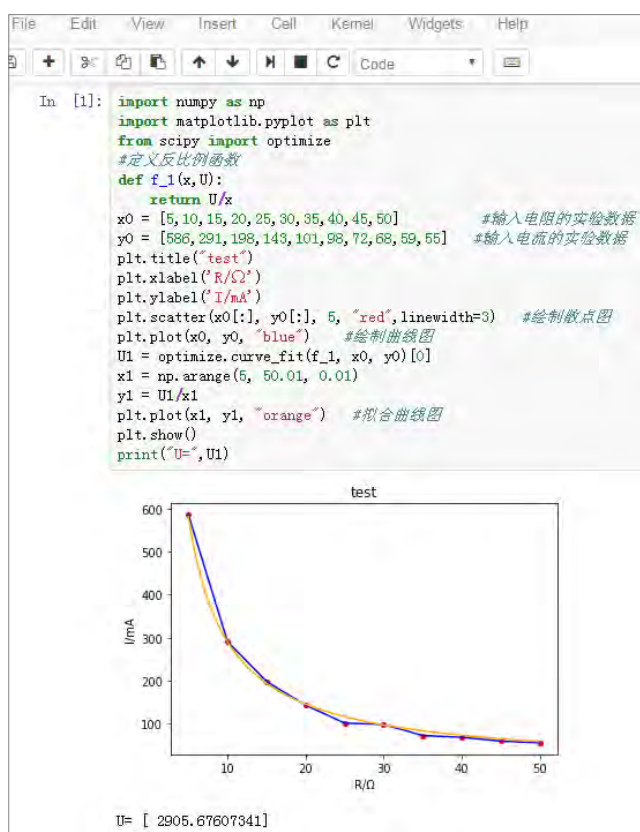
File Edit View Insert Cell Kernel Widgets Help

Code

In [1]: import numpy as np
import matplotlib.pyplot as plt
from scipy import optimize
#定义反比例函数
def f_1(x,U):
    return U/x
x0 = [5,10,15,20,25,30,35,40,45,50]   #输入电阻的实验数据
y0 = [586,291,198,143,101,98,72,68,59,55]   #输入电流的实验数据
plt.title("test")
plt.xlabel('R/Ω')
plt.ylabel('I/mA')
plt.scatter(x0[:], y0[:], 5, "red",linewidth=3)   #绘制散点图
plt.plot(x0, y0, "blue")   #绘制曲线图
U1 = optimize.curve_fit(f_1, x0, y0)[0]
x1 = np.arange(5, 50.01, 0.01)
y1 = U1/x1
plt.plot(x1, y1, "orange")   #拟合曲线图
plt.show()
print("U=",U1)

test

600
500
400
300
200
100

I/mA

10 20 30 40 50

R/Ω

U= [ 2905.67607341]